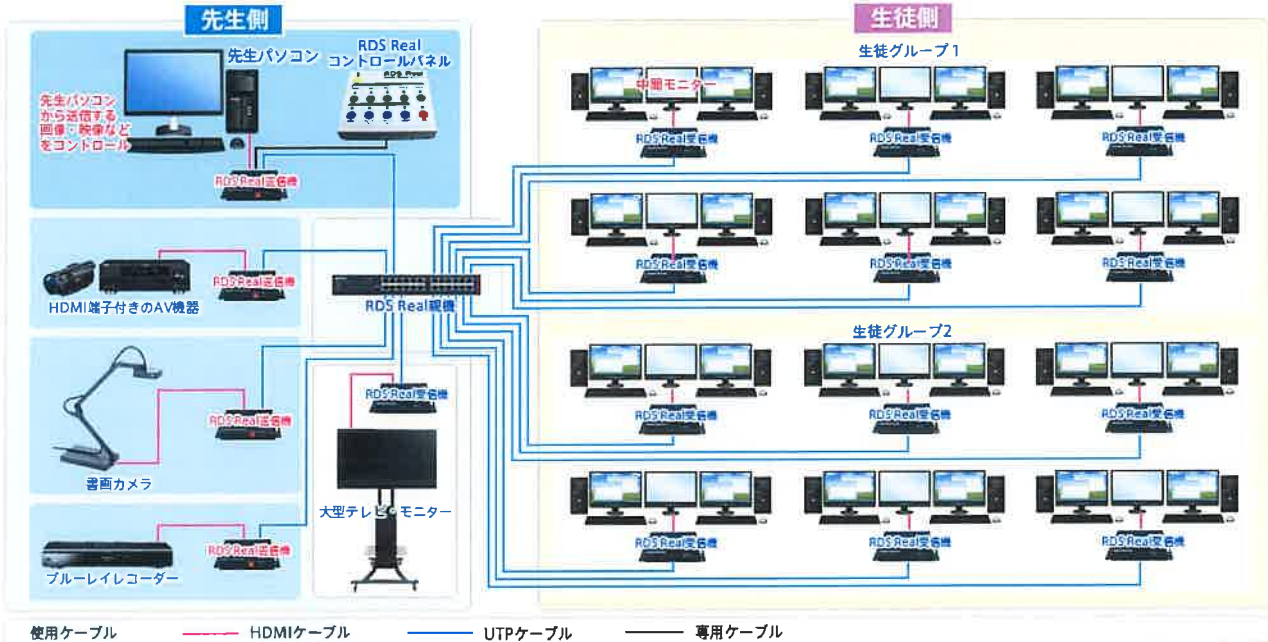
先生側

先生パソコン

RDS Real コントロールパネル

先生パソコンから送信する画像・映像などをコントロール

RDS Real送信機

HDMI端子付きのAV機器

RDS Real送信機

RDS Real親機

RDS Real受信機

書画カメラ

RDS Real送信機

大型テレビ・モニター

ブルーレイレコーダー

RDS Real送信機

生徒側

生徒グループ1

中間モニター

RDS Real受信機

RDS Real受信機

RDS Real受信機

RDS Real受信機

RDS Real受信機

RDS Real受信機

生徒グループ2

RDS Real受信機

RDS Real受信機

RDS Real受信機

RDS Real受信機

RDS Real受信機

RDS Real受信機

使用ケーブル　HDMIケーブル　UTPケーブル　専用ケーブル